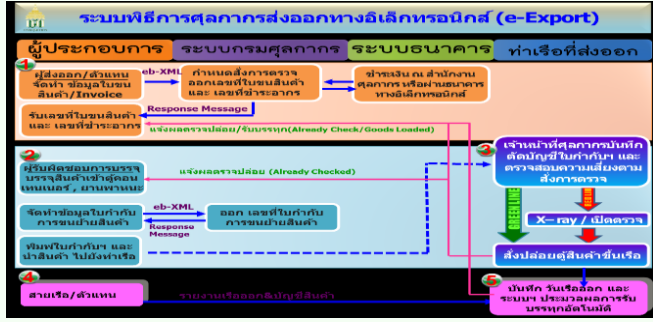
ระบบพิธีการศุลกากรส่งออกทางอิเล็กทรอนิกส์ (e-Export)

ผู้ประกอบการ

ระบบกรมศุลกากร

ระบบธนาคาร

ท่าเรือที่ส่งออก

1

ผู้ส่งออก/ตัวแทน จัดทำ ข้อมูลใบขนสินค้า/Invoice

eb-XML

กำหนดสั่งการตรวจ ออกเลขที่ใบขนสินค้า และ เลขที่ชำระอากร

ชำระเงิน ณ สำนักงานศุลกากร หรือผ่านธนาคาร ทางอิเล็กทรอนิกส์

Response Message

รับเลขที่ใบขนสินค้า และ เลขที่ชำระอากร

แจ้งผลตรวจปล่อย/รับบรรทุก(Already Check/Goods Loaded)

2

ผู้รับผิดชอบการบรรจุ บรรจุสินค้าเข้าตู้คอนเทนเนอร์ , ยานพาหนะ

แจ้งผลตรวจปล่อย (Already Checked)

3

เจ้าหน้าที่ศุลกากรบันทึกตัดบัญชีใบกำกับฯ และ ตรวจสอบความเสี่ยงตามสั่งการตรวจ

GREEN LINE

RED

X - ray / เปิดตรวจ

จัดทำข้อมูลใบกำกับการขนย้ายสินค้า

eb-XML

ออก เลขที่ใบกำกับการขนย้ายสินค้า

Response Message

พิมพ์ใบกำกับฯ และ นำสินค้า ไปยังท่าเรือ

สั่งปล่อยตู้สินค้าขึ้นเรือ

4

สายเรือ/ตัวแทน

รายงานเรือออกสัญชีสินค้า

5

บันทึก วันเรือออก และ ระบบฯ ประมวลผลการรับบรรทุกอัตโนมัติ